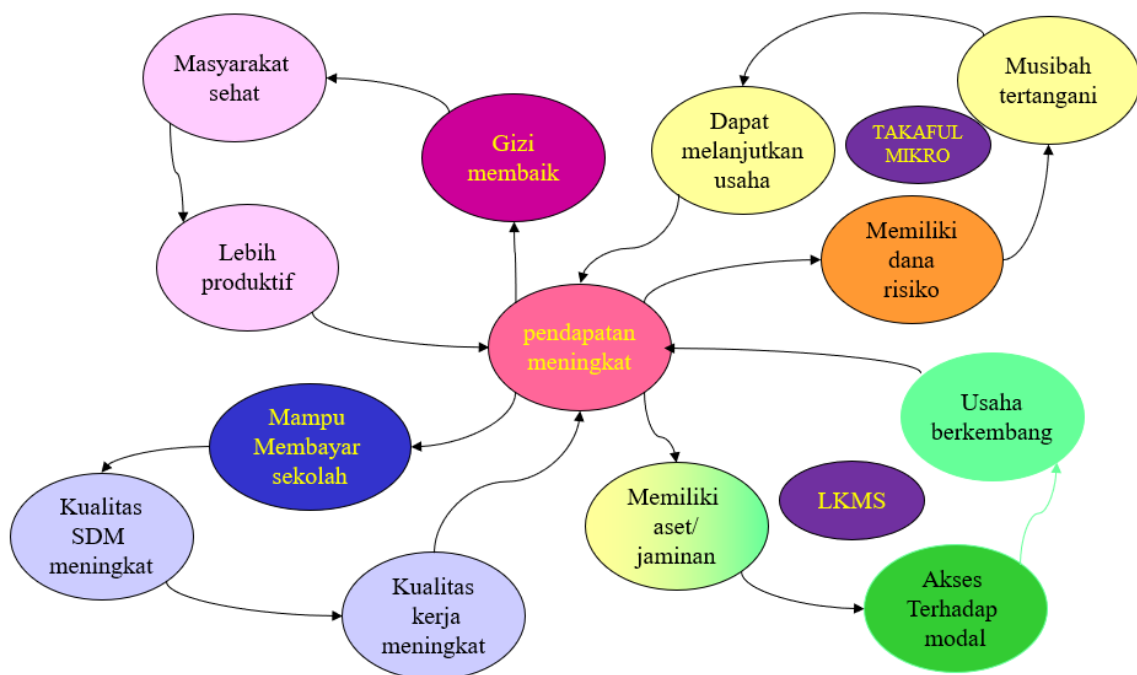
Masyarakat sehat

Gizi membaik

Lebih produktif

Dapat melanjutkan usaha

Musibah tertangani

TAKAFUL MIKRO

Memiliki dana risiko

pendapatan meningkat

Usaha berkembang

Mampu Membayar sekolah

Kualitas SDM meningkat

Kualitas kerja meningkat

Memiliki aset/ jaminan

LKMS

Akses Terhadap modal